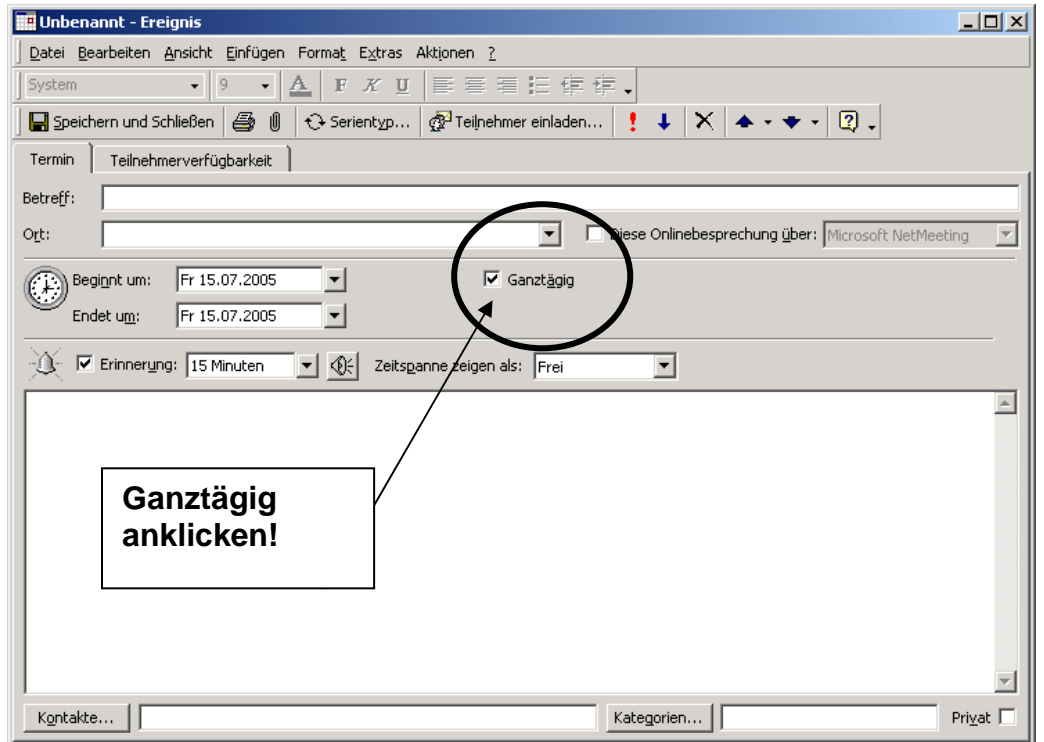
Unbenannt - Ereignis

Datei Bearbeiten Ansicht Einfügen Format Extras Aktionen ?

System 9 A F K U

Speichern und Schließen Serientyp... Teilnehmer einladen... ! ↓ X ? 

Termin Teilnehmerverfügbarkeit

Betreff:

Ort: Diese Onlinebesprechung über: Microsoft NetMeeting

Beginnt um: Fr 15.07.2005

Endet um: Fr 15.07.2005

☑ Ganztägig

☑ Erinnerung: 15 Minuten Zeitspanne zeigen als: Frei

Ganztägig anklicken!

Kontakte... Kategorien... Privat